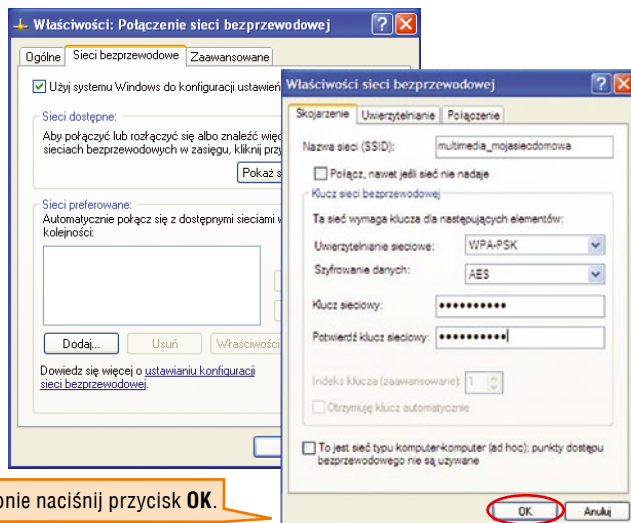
Właściwości: Połączenie sieci bezprzewodowej

Ogólne | Sieci bezprzewodowe | Zaawansowane

Użyj systemu Windows do konfiguracji ustawień

Sieci dostępne:
Aby połączyć lub rozłączyć się albo znaleźć więc sieciach bezprzewodowych w zasięgu, kliknij przy

Pokaż s

Sieci preferowane:
Automatycznie połącz się z dostępnymi sieciami kolejności:

Dodaj... | Usuń | Właściwości

Dowiedz się więcej o ustawianiu konfiguracji sieci bezprzewodowej.

onie naciśnij przycisk OK.

Właściwości sieci bezprzewodowej

Skojarzenie | Uwierzytelnianie | Połączenie

Nazwa sieci (SSID): multimedia_mojasieci­domowa

Połącz, nawet jeśli sieć nie nadaje

Klucz sieci bezprzewodowej

Ta sieć wymaga klucza dla następujących elementów:

Uwierzytelnianie sieciowe: WPA-PSK

Szyfrowanie danych: AES

Klucz sieciowy: ••••••••••

Potwierdź klucz sieciowy: ••••••••••

Indeks klucza (zaawansowane): 1

Otrzymuję klucz automatycznie

To jest sieć typu komputer-komputer (ad hoc); punkty dostępu bezprzewodowego nie są używane

OK | Anuluj